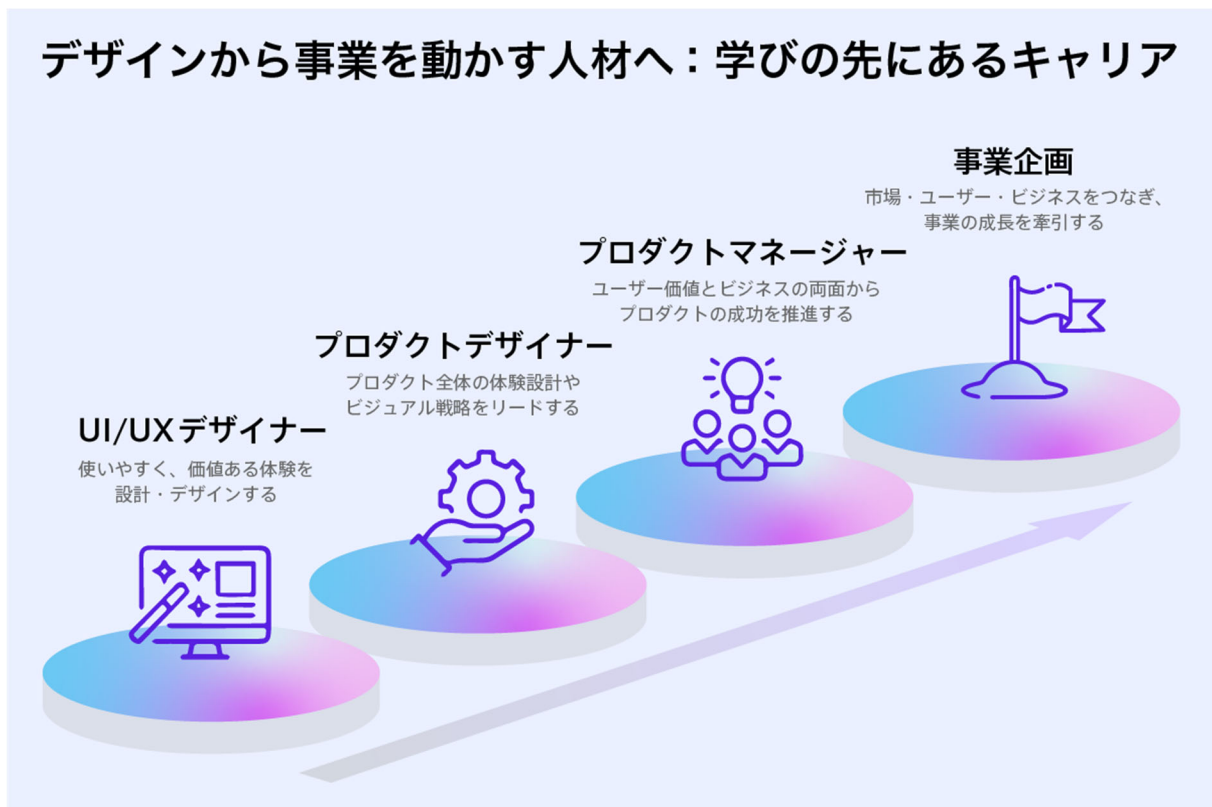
デザインから事業を動かす人材へ：学びの先にあるキャリア

UI/UXデザイナー
使いやすく、価値ある体験を設計・デザインする

プロダクトデザイナー
プロダクト全体の体験設計やビジュアル戦略をリードする

プロダクトマネージャー
ユーザー価値とビジネスの両面からプロダクトの成功を推進する

事業企画
市場・ユーザー・ビジネスをつなぎ、事業の成長を牽引する